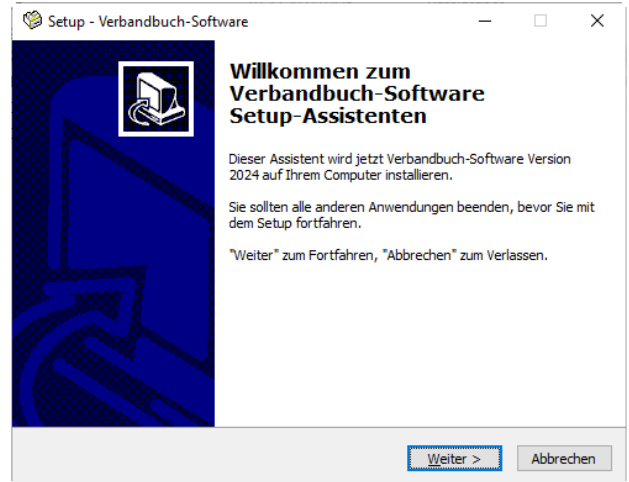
Setup - Verbandbuch-Software

Willkommen zum Verbandbuch-Software Setup-Assistenten

Dieser Assistent wird jetzt Verbandbuch-Software Version 2024 auf Ihrem Computer installieren.

Sie sollten alle anderen Anwendungen beenden, bevor Sie mit dem Setup fortfahren.

"Weiter" zum Fortfahren, "Abbrechen" zum Verlassen.

Weiter >

Abbrechen